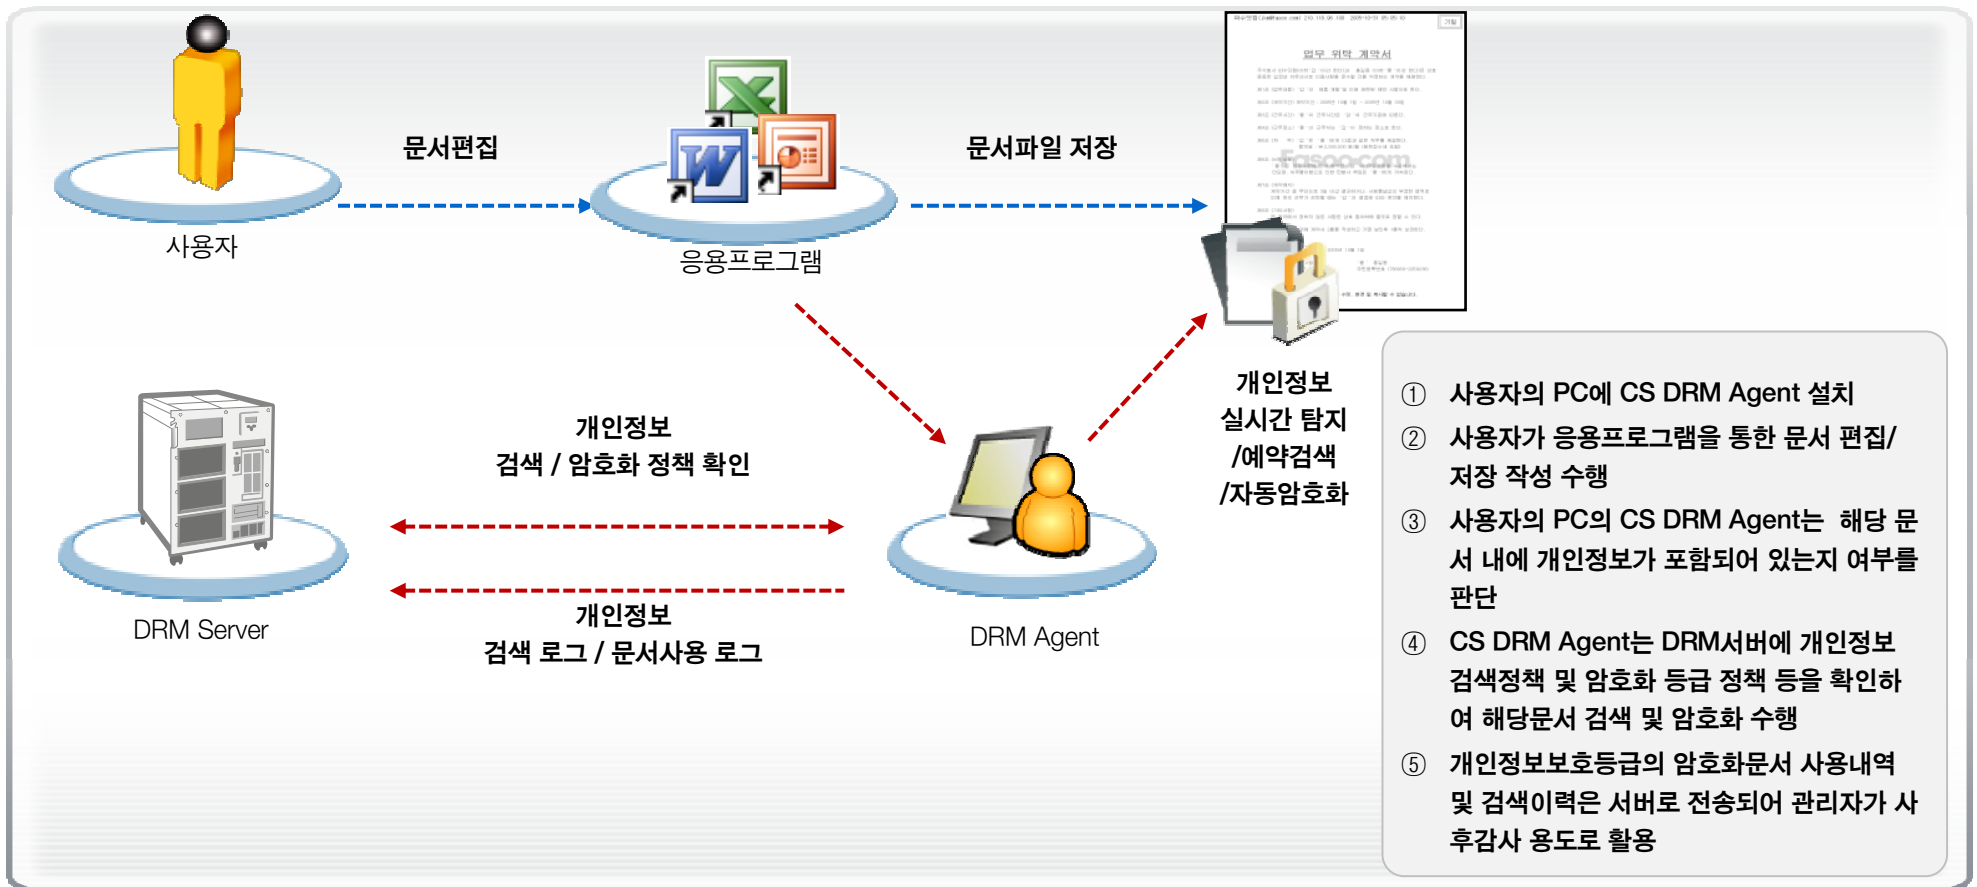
문서편집

문서파일 저장

사용자

응용프로그램

업무 위탁 계약서

Fasoo.com

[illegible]

개인정보
실시간 탐지
/예약검색
/자동암호화

개인정보
검색 / 암호화 정책 확인

개인정보
검색 로그 / 문서사용 로그

DRM Server

DRM Agent

① 사용자의 PC에 CS DRM Agent 설치

② 사용자가 응용프로그램을 통한 문서 편집/저장 작성 수행

③ 사용자의 PC의 CS DRM Agent는 해당 문서 내에 개인정보가 포함되어 있는지 여부를 판단

④ CS DRM Agent는 DRM서버에 개인정보 검색정책 및 암호화 등급 정책 등을 확인하여 해당문서 검색 및 암호화 수행

⑤ 개인정보보호등급의 암호화문서 사용내역 및 검색이력은 서버로 전송되어 관리자가 사후감사 용도로 활용